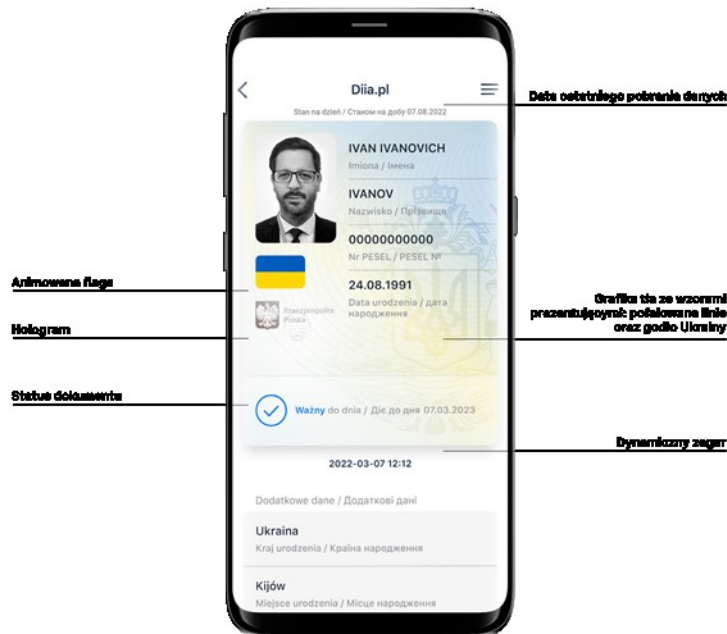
Diia.pl

Stan na dzień / Станом на добу 07.08.2022

Data ostatniego pobrania danych

IVAN IVANOVICH
Imiona / Імена

IVANOV
Nazwisko / Прізвище

00000000000
Nr PESEL / PESEL №

24.08.1991
Data urodzenia / дата народження

Rzeczpospolita Polska

Animowana flaga

Hologram

Grafika tła ze wzorami prezentującymi: pofalowane linie oraz godło Ukrainy

Status dokumentu

Ważny do dnia / Діє до дня 07.03.2023

Dynamiczny zegar

2022-03-07 12:12

Dodatkowe dane / Додаткові дані

Ukraina
Kraj urodzenia / Країна народження

Kijów
Miejsce urodzenia / Місце народження